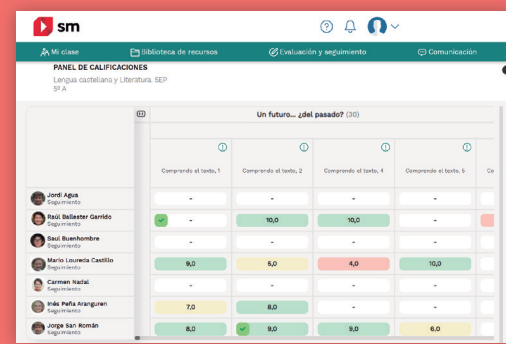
sm

Mi clase
Biblioteca de recursos
Evaluación y seguimiento
Comunicación

PANEL DE CALIFICACIONES
Lengua castellana y Literatura. SEP
5º A

Un futuro... ¿del pasado? (30)

| | Comprendo el texto, 1 | Comprendo el texto, 2 | Comprendo el texto, 4 | Comprendo el texto, 5 | Co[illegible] |
|---|---|---|---|---|---|
| Jordi Agua Seguimiento | - | - | - | - | |
| Raúl Ballester Garrido Seguimiento | - | 10,0 | 10,0 | - | |
| Saul Buenhombre Seguimiento | - | - | - | - | |
| Mario Loureda Castillo Seguimiento | 9,0 | 5,0 | 4,0 | 10,0 | |
| Carmen Nadal Seguimiento | - | - | - | - | |
| Inés Peña Aranguren Seguimiento | 7,0 | 8,0 | - | - | |
| Jorge San Román Seguimiento | 8,0 | 9,0 | 9,0 | 6,0 | |